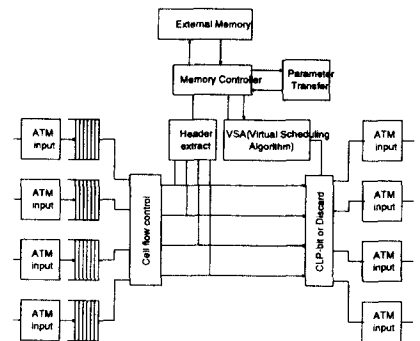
External Memory

Memory Controller

Parameter Transfer

Header extract

VSA(Virtual Scheduling Algorithm)

ATM input

ATM input

ATM input

ATM input

Cell flow control

CLP-bit or Discard

ATM input

ATM input

ATM input

ATM input